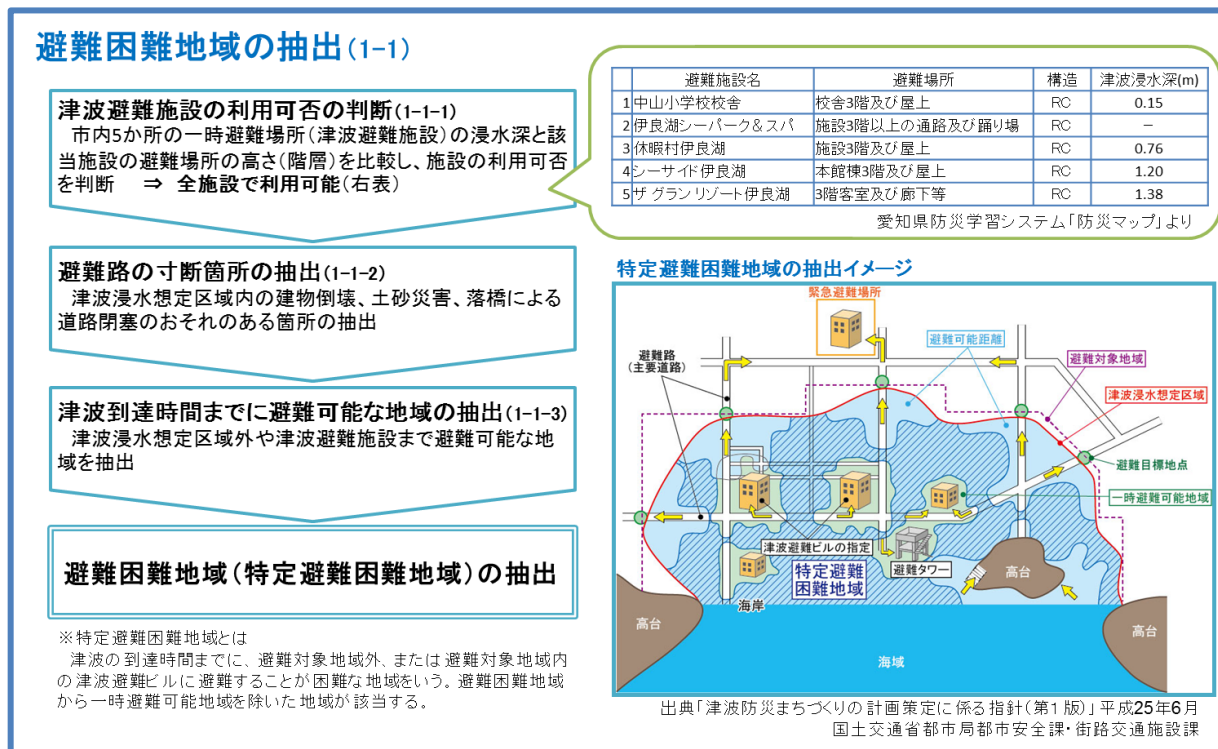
避難困難地域の抽出(1-1)

津波避難施設の利用可否の判断(1-1-1)
市内5か所の一時避難場所(津波避難施設)の浸水深と該当施設の避難場所の高さ(階層)を比較し、施設の利用可否を判断 ⇒ 全施設で利用可能(右表)

| | 避難施設名 | 避難場所 | 構造 | 津波浸水深(m) |
|---|---|---|---|---|
| 1 | 中山小学校校舎 | 校舎3階及び屋上 | RC | 0.15 |
| 2 | 伊良湖シーパーク&スパ | 施設3階以上の通路及び踊り場 | RC | – |
| 3 | 休暇村伊良湖 | 施設3階及び屋上 | RC | 0.76 |
| 4 | シーサイド伊良湖 | 本館棟3階及び屋上 | RC | 1.20 |
| 5 | ザ グラン リゾート伊良湖 | 3階客室及び廊下等 | RC | 1.38 |

愛知県防災学習システム「防災マップ」より

避難路の寸断箇所の抽出(1-1-2)
津波浸水想定区域内の建物倒壊、土砂災害、落橋による道路閉塞のおそれのある箇所の抽出

津波到達時間までに避難可能な地域の抽出(1-1-3)
津波浸水想定区域外や津波避難施設まで避難可能な地域を抽出

避難困難地域(特定避難困難地域)の抽出

※特定避難困難地域とは
津波の到達時間までに、避難対象地域外、または避難対象地域内の津波避難ビルに避難することが困難な地域をいう。避難困難地域から一時避難可能地域を除いた地域が該当する。

特定避難困難地域の抽出イメージ

緊急避難場所
避難可能距離
避難路(主要道路)
避難対象地域
津波浸水想定区域
避難目標地点
一時避難可能地域
津波避難ビルの指定
特定避難困難地域
避難タワー
高台
海岸
高台
高台
海域

出典「津波防災まちづくりの計画策定に係る指針(第1版)」平成25年6月
国土交通省都市局都市安全課・街路交通施設課